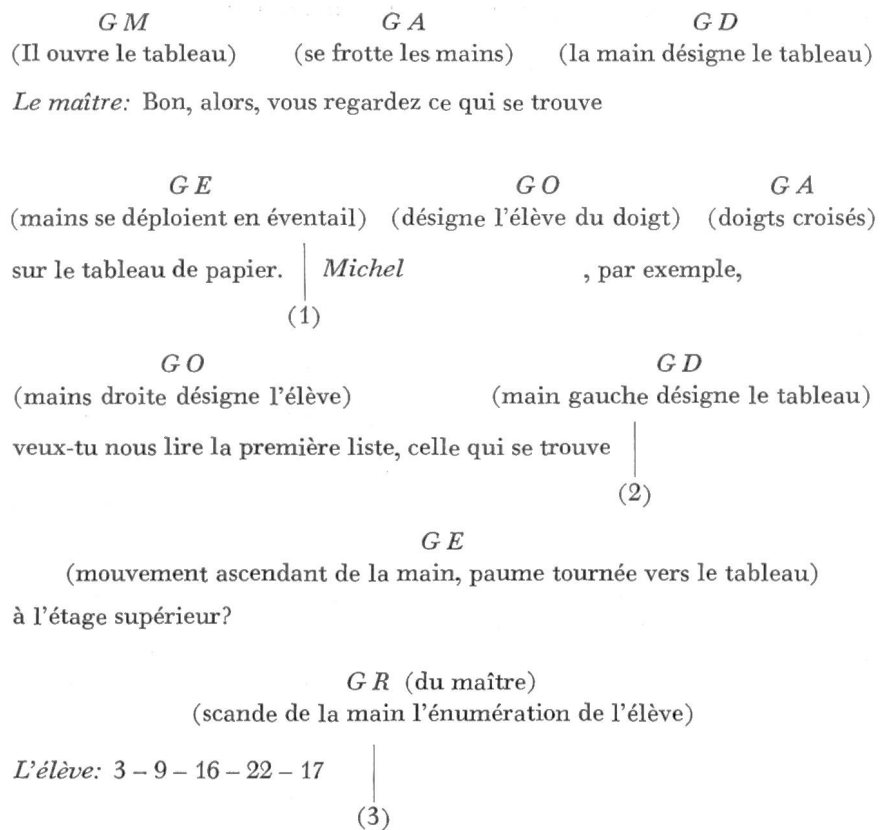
GM (Il ouvre le tableau)    GA (se frotte les mains)    GD (la main désigne le tableau)

*Le maître:* Bon, alors, vous regardez ce qui se trouve

GE (mains se déploient en éventail)    GO (désigne l'élève du doigt)    GA (doigts croisés)

sur le tableau de papier. | *Michel* , par exemple,
(1)

GO (mains droite désigne l'élève)    GD (main gauche désigne le tableau)

veux-tu nous lire la première liste, celle qui se trouve |
(2)

GE
(mouvement ascendant de la main, paume tournée vers le tableau)

à l'étage supérieur?

GR (du maître)
(scande de la main l'énumération de l'élève)

*L'élève:* 3 – 9 – 16 – 22 – 17 |
(3)